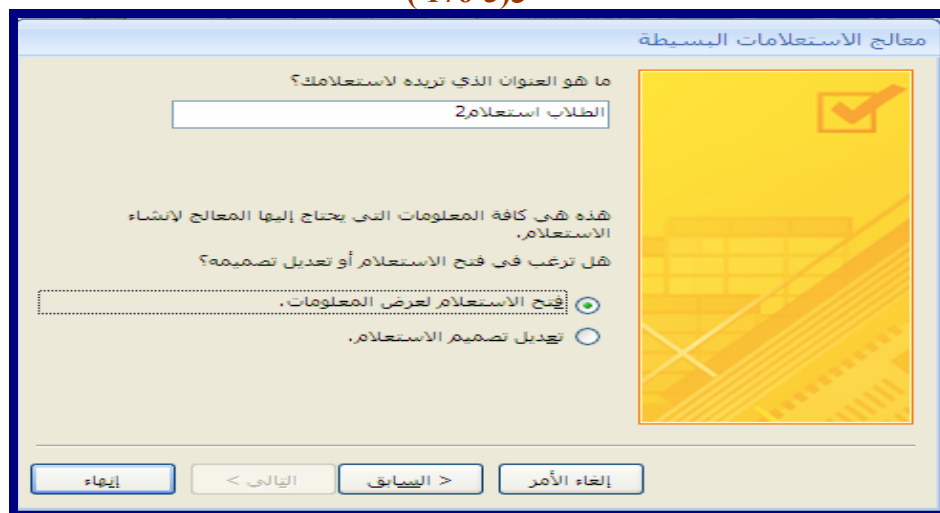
معالج الاستعلامات البسيطة

ما هو العنوان الذي تريده لاستعلامك؟

الطلاب استعلام2

هذه هي كافة المعلومات التي يحتاج إليها المعالج لإنشاء الاستعلام.

هل ترغب في فتح الاستعلام أو تعديل تصميمه؟

فتح الاستعلام لعرض المعلومات.

تعديل تصميم الاستعلام.

إلغاء الأمر

< السابق

التالي >

إنهاء